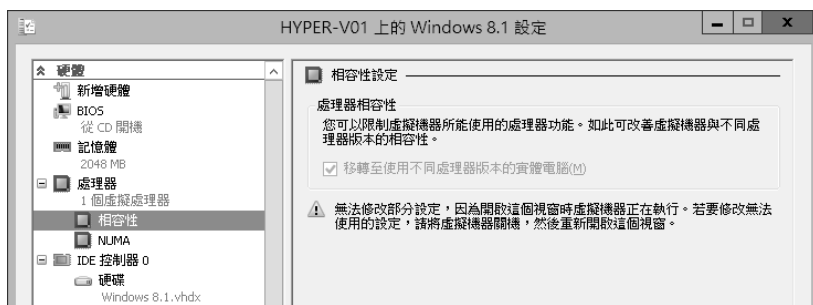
HYPER-V01 上的 Windows 8.1 設定

硬體
新增硬體
BIOS
從 CD 開機
記憶體
2048 MB
處理器
1 個虛擬處理器
相容性
NUMA
IDE 控制器 0
硬碟
Windows 8.1.vhdx

相容性設定

處理器相容性
您可以限制虛擬機器所能使用的處理器功能。如此可改善虛擬機器與不同處理器版本的相容性。
移轉至使用不同處理器版本的實體電腦(M)

無法修改部分設定，因為開啟這個視窗時虛擬機器正在執行。若要修改無法使用的設定，請將虛擬機器關機，然後重新開啟這個視窗。